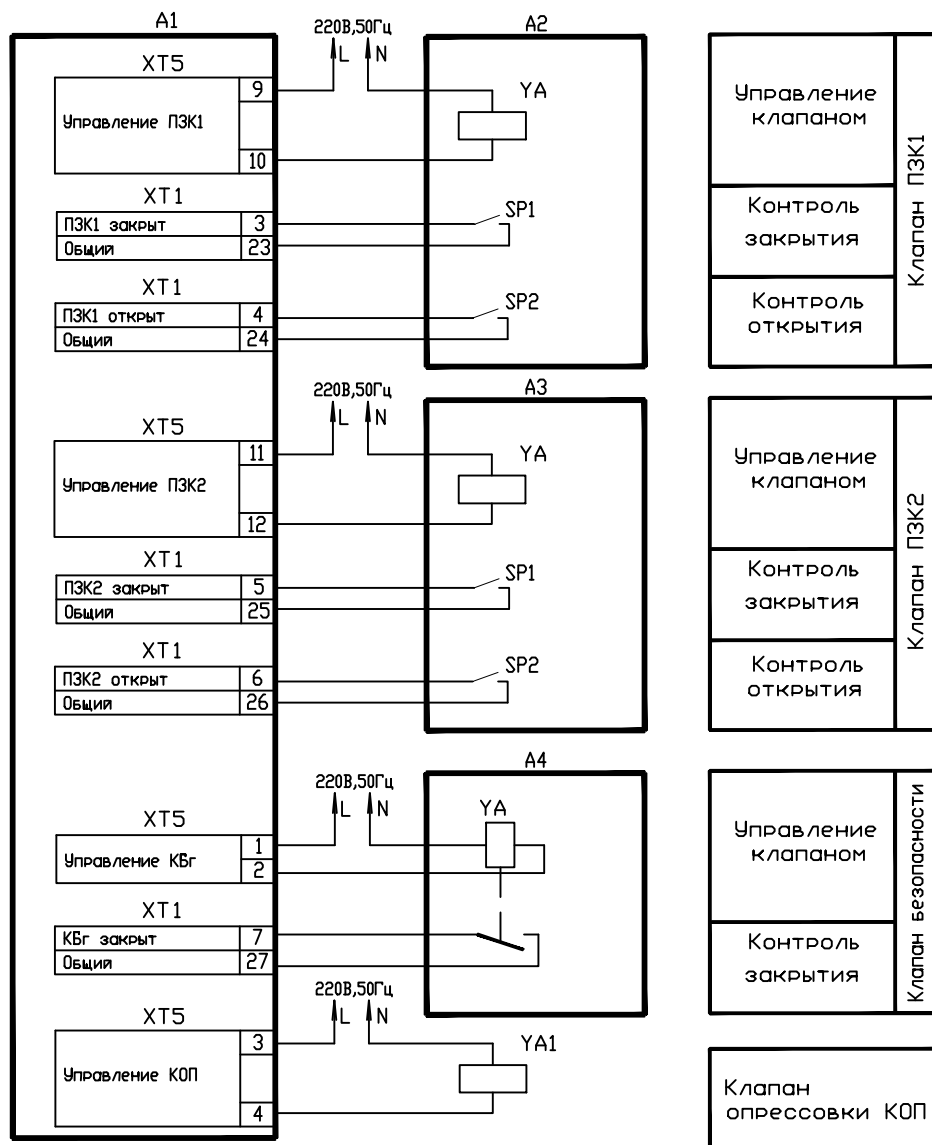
A1

XT5
Управление ПЗК1
9
10

XT1
ПЗК1 закрыт 3
Общий 23

XT1
ПЗК1 открыт 4
Общий 24

220В,50Гц
L N

A2
YA
SP1
SP2

Управление клапаном
Контроль закрытия
Контроль открытия
Клапан ПЗК1

XT5
Управление ПЗК2
11
12

XT1
ПЗК2 закрыт 5
Общий 25

XT1
ПЗК2 открыт 6
Общий 26

220В,50Гц
L N

A3
YA
SP1
SP2

Управление клапаном
Контроль закрытия
Контроль открытия
Клапан ПЗК2

XT5
Управление КБг
1
2

XT1
КБг закрыт 7
Общий 27

220В,50Гц
L N

A4
YA

Управление клапаном
Контроль закрытия
Клапан безопасности

XT5
Управление КОП
3
4

220В,50Гц
L N

YA1

Клапан опрессовки КОП